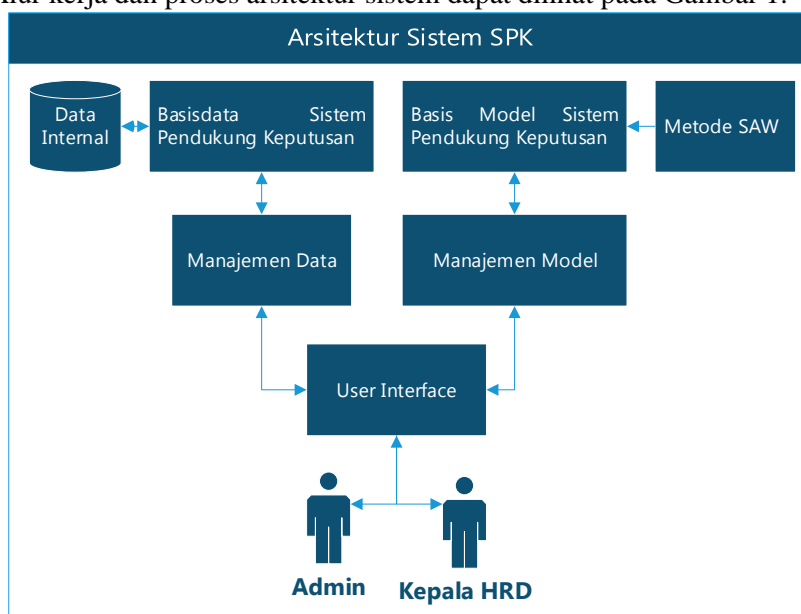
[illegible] kerja dan proses arsitektur sistem dapat dilihat pada Gambar 1.

Arsitektur Sistem SPK

Data Internal

Basisdata Sistem Pendukung Keputusan

Basis Model Sistem Pendukung Keputusan

Metode SAW

Manajemen Data

Manajemen Model

User Interface

Admin

Kepala HRD